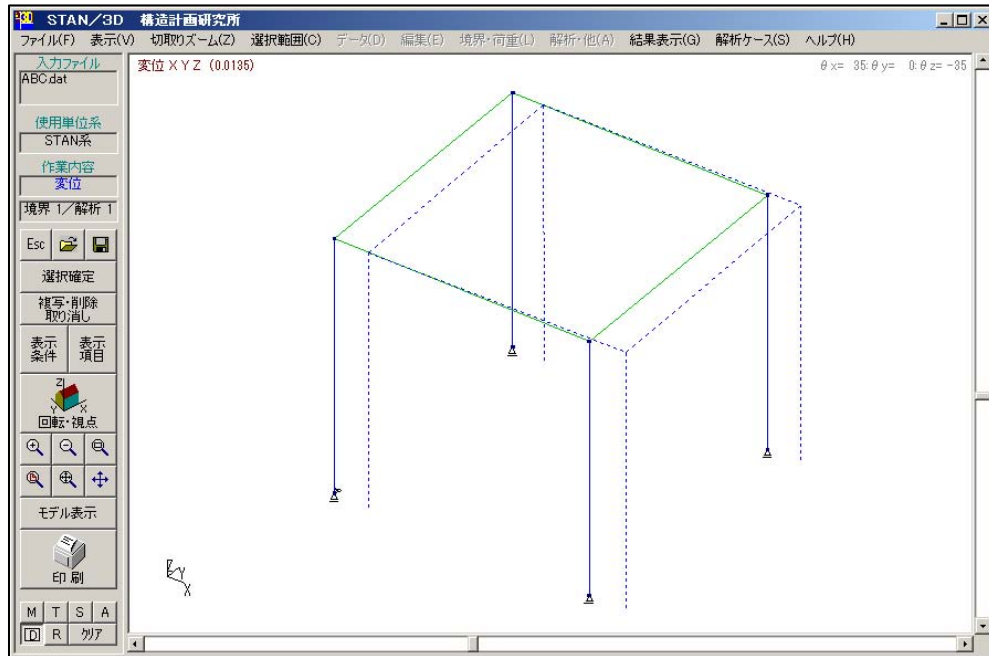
STAN/3D 構造計画研究所

ファイル(F) 表示(V) 切取りズーム(Z) 選択範囲(C) データ(D) 編集(E) 境界・荷重(L) 解析・他(A) 結果表示(G) 解析ケース(S) ヘルプ(H)

入力ファイル
ABC.dat
使用単位系
STAN系
作業内容
変位
境界 1/解析 1
Esc
選択確定
複写・削除 取り消し
表示 条件
表示 項目
回転・視点
モデル表示
印 刷
M T S A
D R クリア

変位 X Y Z (0.0135)

$\theta$ x= 35: $\theta$ y= 0: $\theta$ z= -35